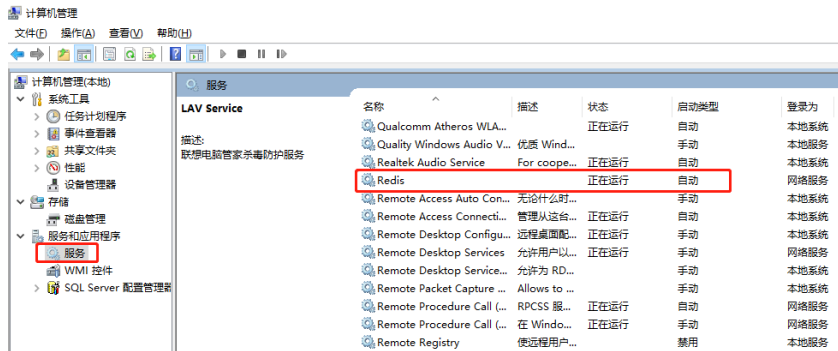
计算机管理

文件(F) 操作(A) 查看(V) 帮助(H)

计算机管理(本地)
系统工具
任务计划程序
事件查看器
共享文件夹
性能
设备管理器
存储
磁盘管理
服务和应用程序
服务
WMI 控件
SQL Server 配置管理器

服务

LAV Service

描述:
联想电脑管家杀毒防护服务

| 名称 | 描述 | 状态 | 启动类型 | 登录为 |
|---|---|---|---|---|
| Qualcomm Atheros WLA... | | 正在运行 | 自动 | 本地系统 |
| Quality Windows Audio V... | 优质 Wind... | | 手动 | 本地服务 |
| Realtek Audio Service | For coope... | 正在运行 | 自动 | 本地系统 |
| Redis | | 正在运行 | 自动 | 网络服务 |
| Remote Access Auto Con... | 无论什么时... | | 手动 | 本地系统 |
| Remote Access Connecti... | 管理从这台... | 正在运行 | 自动 | 本地系统 |
| Remote Desktop Configu... | 远程桌面配... | 正在运行 | 手动 | 本地系统 |
| Remote Desktop Services | 允许用户以... | 正在运行 | 手动 | 网络服务 |
| Remote Desktop Service... | 允许为 RD... | | 手动 | 本地系统 |
| Remote Packet Capture ... | Allows to ... | | 手动 | 本地系统 |
| Remote Procedure Call (... | RPCSS 服... | 正在运行 | 自动 | 网络服务 |
| Remote Procedure Call (... | 在 Windo... | 正在运行 | 手动 | 网络服务 |
| Remote Registry | 使远程用户... | | 禁用 | 本地服务 |